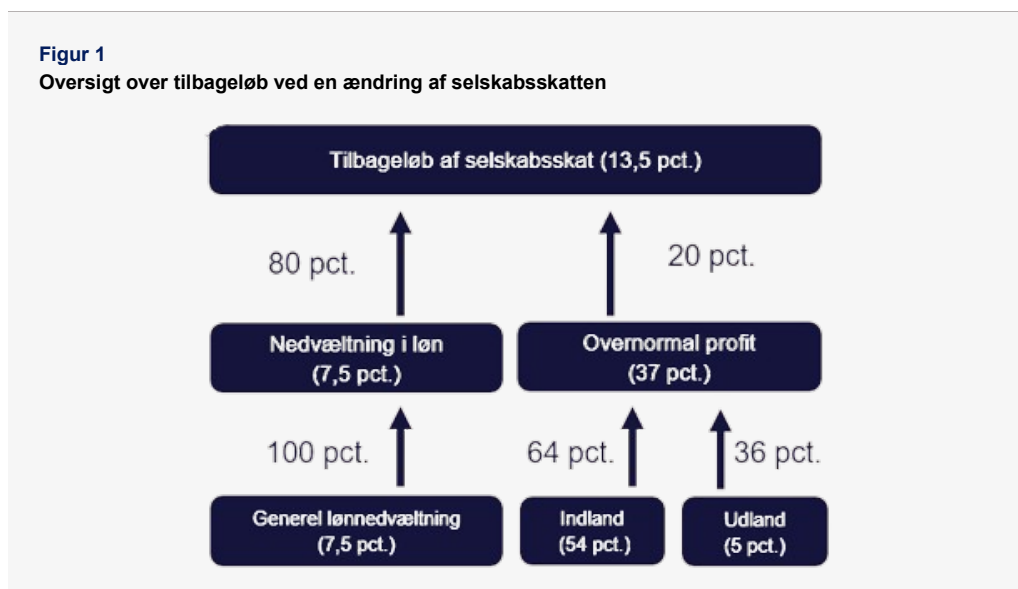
Figur 1
Oversigt over tilbageløb ved en ændring af selskabsskatten

Tilbageløb af selskabsskat (13,5 pct.)

80 pct.

20 pct.

Nedvæltning i løn
(7,5 pct.)

Overnormal profit
(37 pct.)

100 pct.

64 pct.

36 pct.

Generel lønnedvæltning
(7,5 pct.)

Indland
(54 pct.)

Udland
(5 pct.)